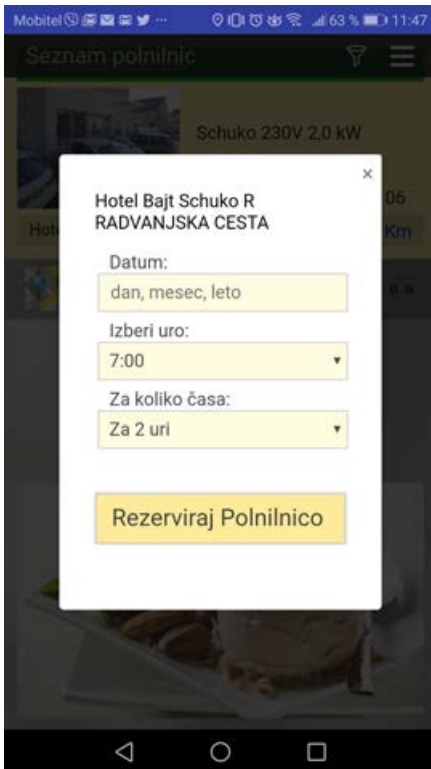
Mobitel 63 % 11:47

Seznam polnilnic

Schuko 230V 2,0 kW

Hot

06

Km

×

Hotel Bajt Schuko R
RADVANJSKA CESTA

Datum:

dan, mesec, leto

Izberi uro:

7:00

Za koliko časa:

Za 2 uri

Rezerviraj Polnilnico